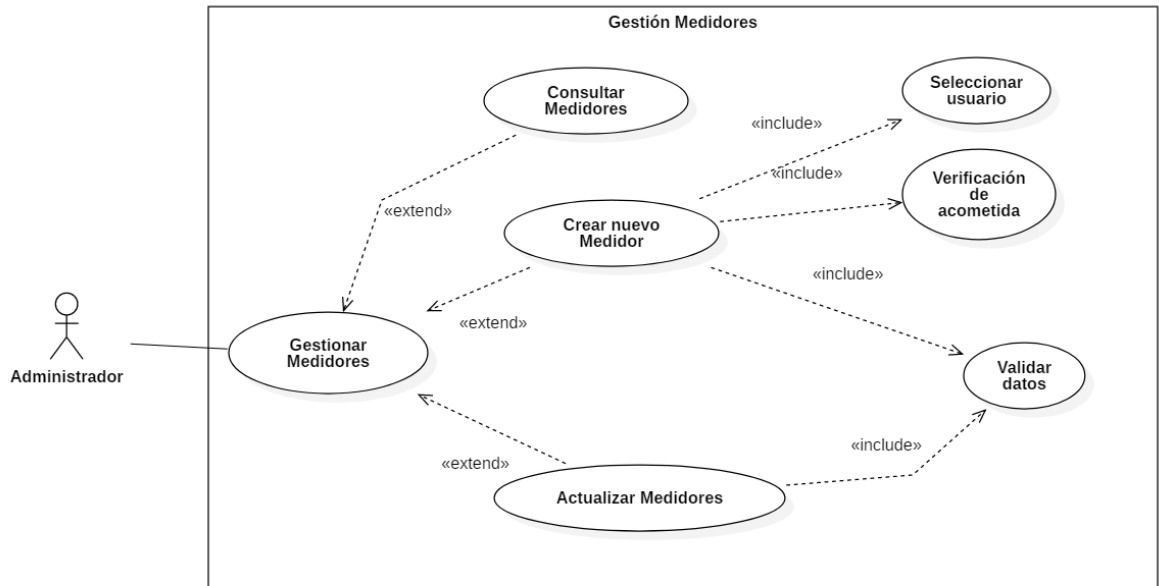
Gestión Medidores

Consultar Medidores

Seleccionar usuario

«include»

«include»

Verificación de acometida

«extend»

Crear nuevo Medidor

«include»

«extend»

Gestionar Medidores

Administrador

Validar datos

«include»

«extend»

Actualizar Medidores